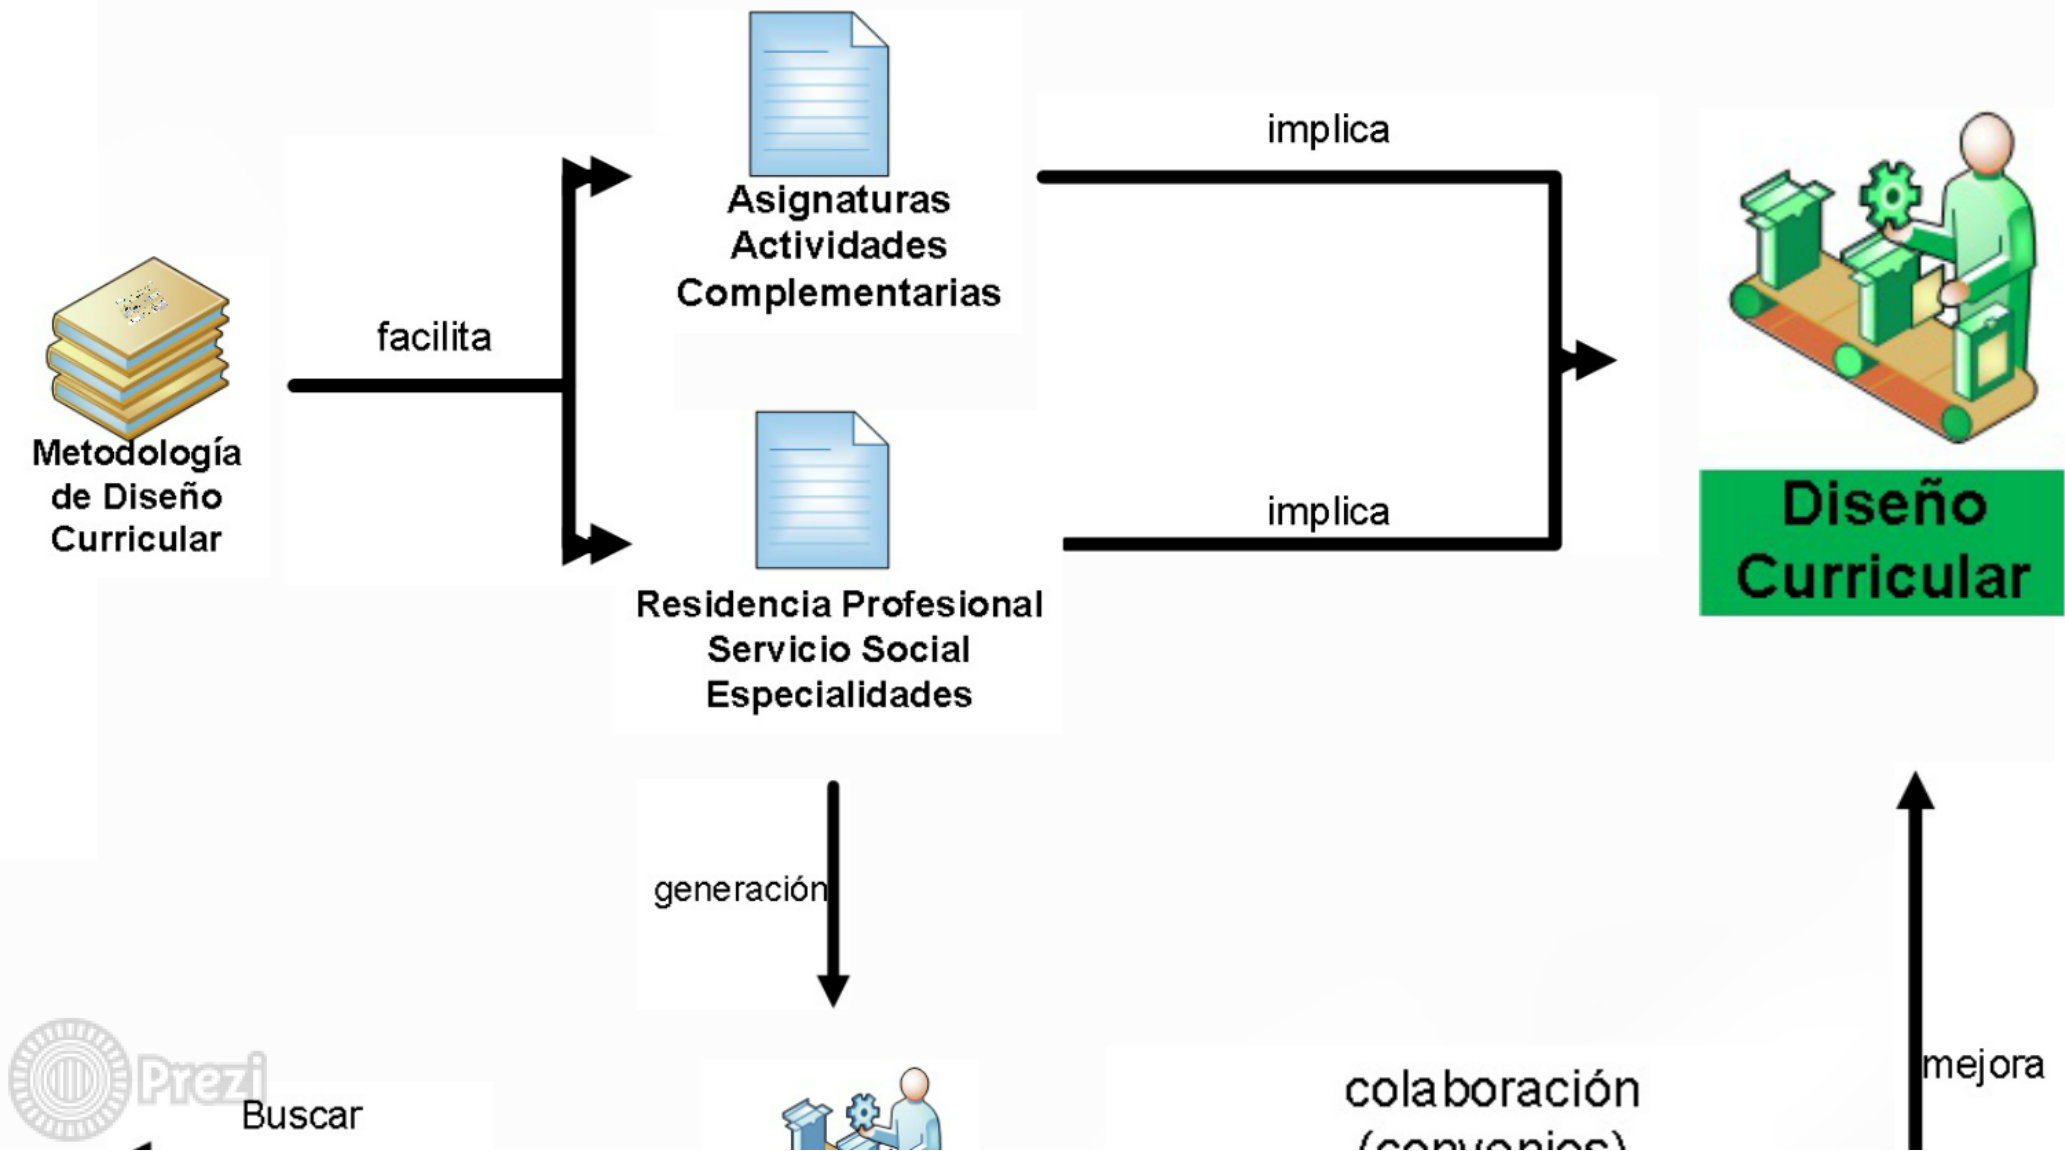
Metodología de Diseño Curricular

facilita

Asignaturas
Actividades
Complementarias

implica

Residencia Profesional
Servicio Social
Especialidades

implica

Diseño Curricular

generación

mejora

colaboración
(convenios)

Prezi

Buscar